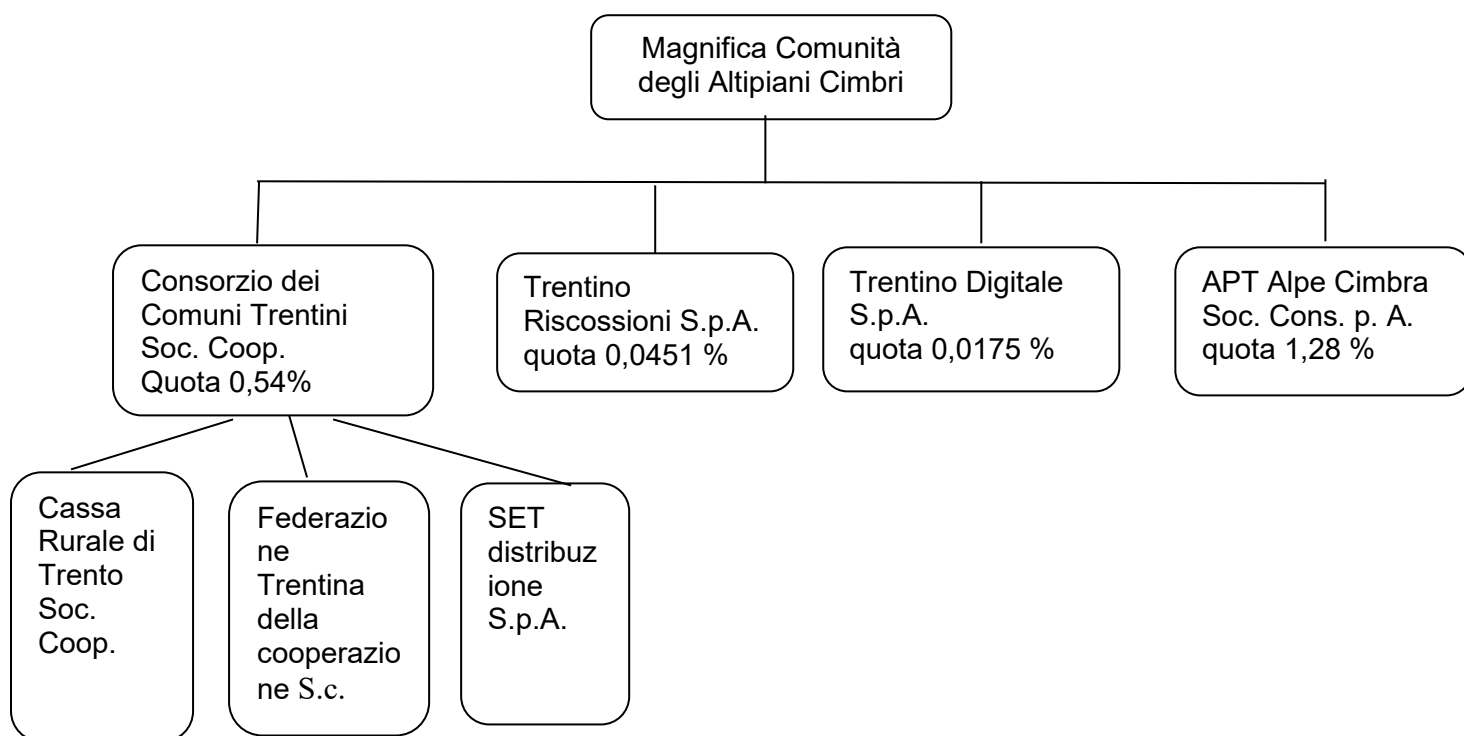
Magnifica Comunità degli Altipiani Cimbri

Consorzio dei Comuni Trentini Soc. Coop. Quota 0,54%

Trentino Riscossioni S.p.A. quota 0,0451 %

Trentino Digitale S.p.A. quota 0,0175 %

APT Alpe Cimbra Soc. Cons. p. A. quota 1,28 %

Cassa Rurale di Trento Soc. Coop.

Federazione Trentina della cooperazione S.c.

SET distribuzione S.p.A.